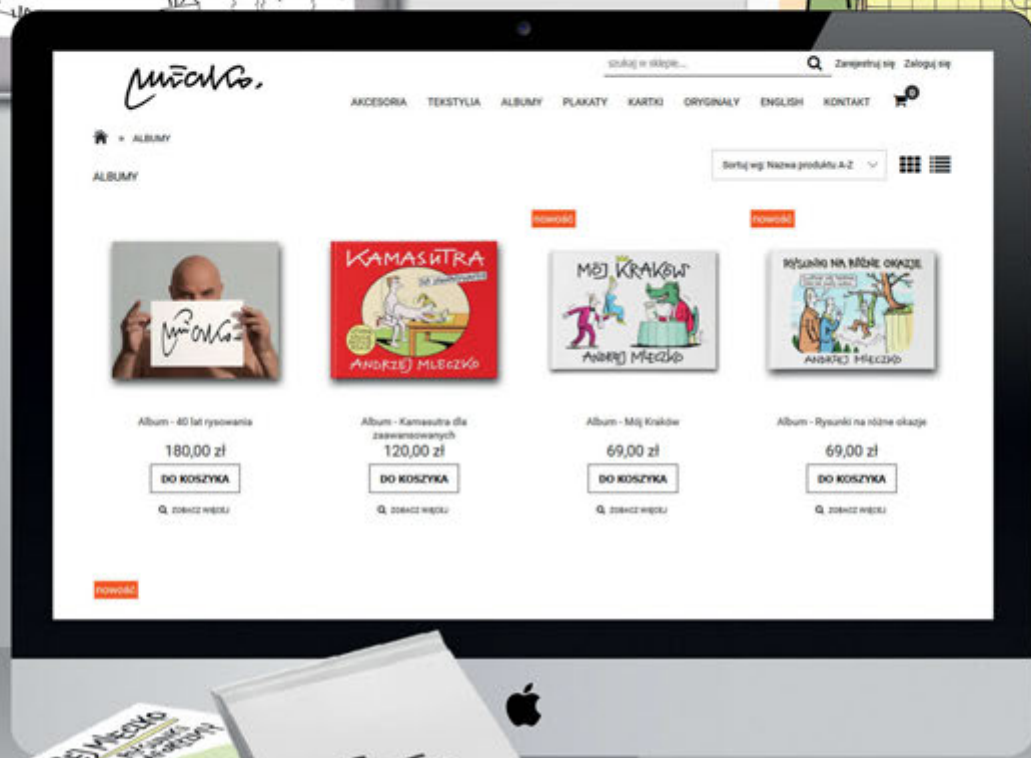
szukaj w sklepie... Zarejestruj się Zaloguj się

AKCESORIA TEKSTYLIA ALBUMY PLAKATY KARTKI ORYGINAŁY ENGLISH KONTAKT 0

» ALBUMY

ALBUMY

Sortuj wg: Nazwa produktu A-Z

nowość nowość

KAMASUTRA dla zaawansowanych ANDRZEJ MLECZKO

MÓJ KRAKÓW ANDRZEJ MLECZKO

RYSUNKI NA RÓŻNE OKAZJE ANDRZEJ MLECZKO

Album - 40 lat rysowania
180,00 zł
DO KOSZYKA
ZOBACZ WIĘCEJ

Album - Kamasutra dla zaawansowanych
120,00 zł
DO KOSZYKA
ZOBACZ WIĘCEJ

Album - Mój Kraków
69,00 zł
DO KOSZYKA
ZOBACZ WIĘCEJ

Album - Rysunki na różne okazje
69,00 zł
DO KOSZYKA
ZOBACZ WIĘCEJ

nowość

MLECZKO